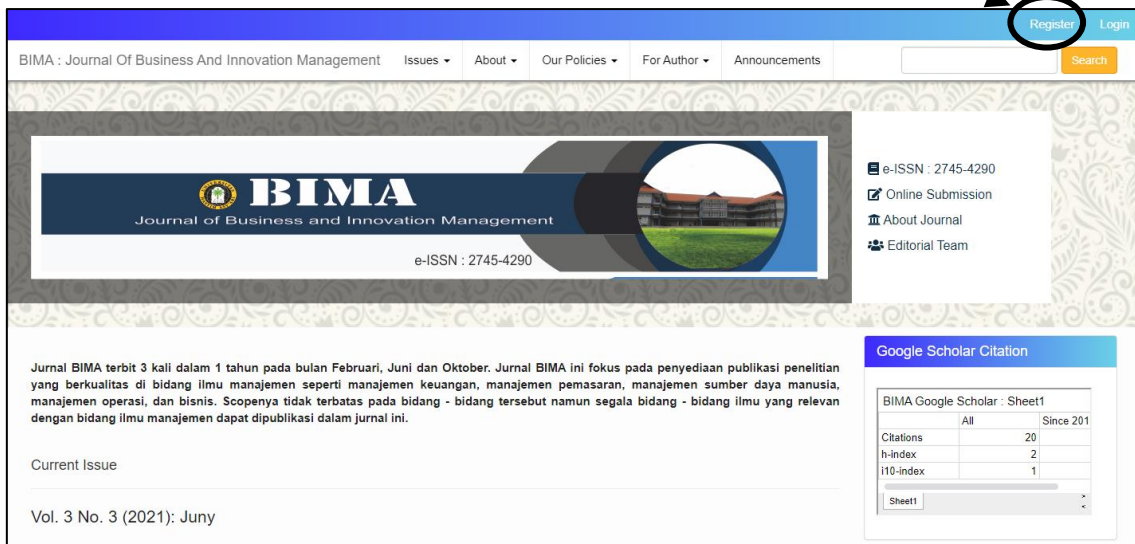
Register Login

BIMA : Journal Of Business And Innovation Management Issues About Our Policies For Author Announcements Search

BIMA
Journal of Business and Innovation Management
e-ISSN : 2745-4290

e-ISSN : 2745-4290
Online Submission
About Journal
Editorial Team

Jurnal BIMA terbit 3 kali dalam 1 tahun pada bulan Februari, Juni dan Oktober. Jurnal BIMA ini fokus pada penyediaan publikasi penelitian yang berkualitas di bidang ilmu manajemen seperti manajemen keuangan, manajemen pemasaran, manajemen sumber daya manusia, manajemen operasi, dan bisnis. Scopenya tidak terbatas pada bidang - bidang tersebut namun segala bidang - bidang ilmu yang relevan dengan bidang ilmu manajemen dapat dipublikasi dalam jurnal ini.

Current Issue

Vol. 3 No. 3 (2021): Juny

Google Scholar Citation

BIMA Google Scholar : Sheet1

| | All | Since 201 |
|---|---|---|
| Citations | 20 | |
| h-index | 2 | |
| i10-index | 1 | |

Sheet1